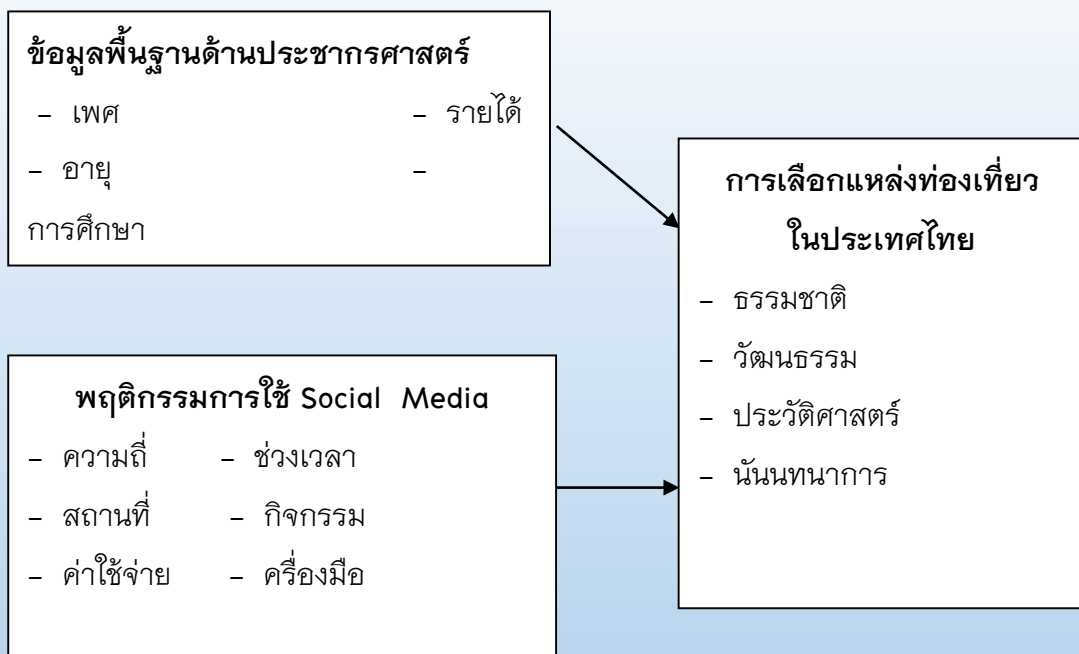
ข้อมูลพื้นฐานด้านประชากรศาสตร์

– เพศ – รายได้

– อายุ –

การศึกษา

การเลือกแหล่งท่องเที่ยว ในประเทศไทย

– ธรรมชาติ

– วัฒนธรรม

– ประวัติศาสตร์

– นันนทนาการ

พฤติกรรมการใช้ Social Media

– ความถี่ – ช่วงเวลา

– สถานที่ – กิจกรรม

– ค่าใช้จ่าย – เครื่องมือ